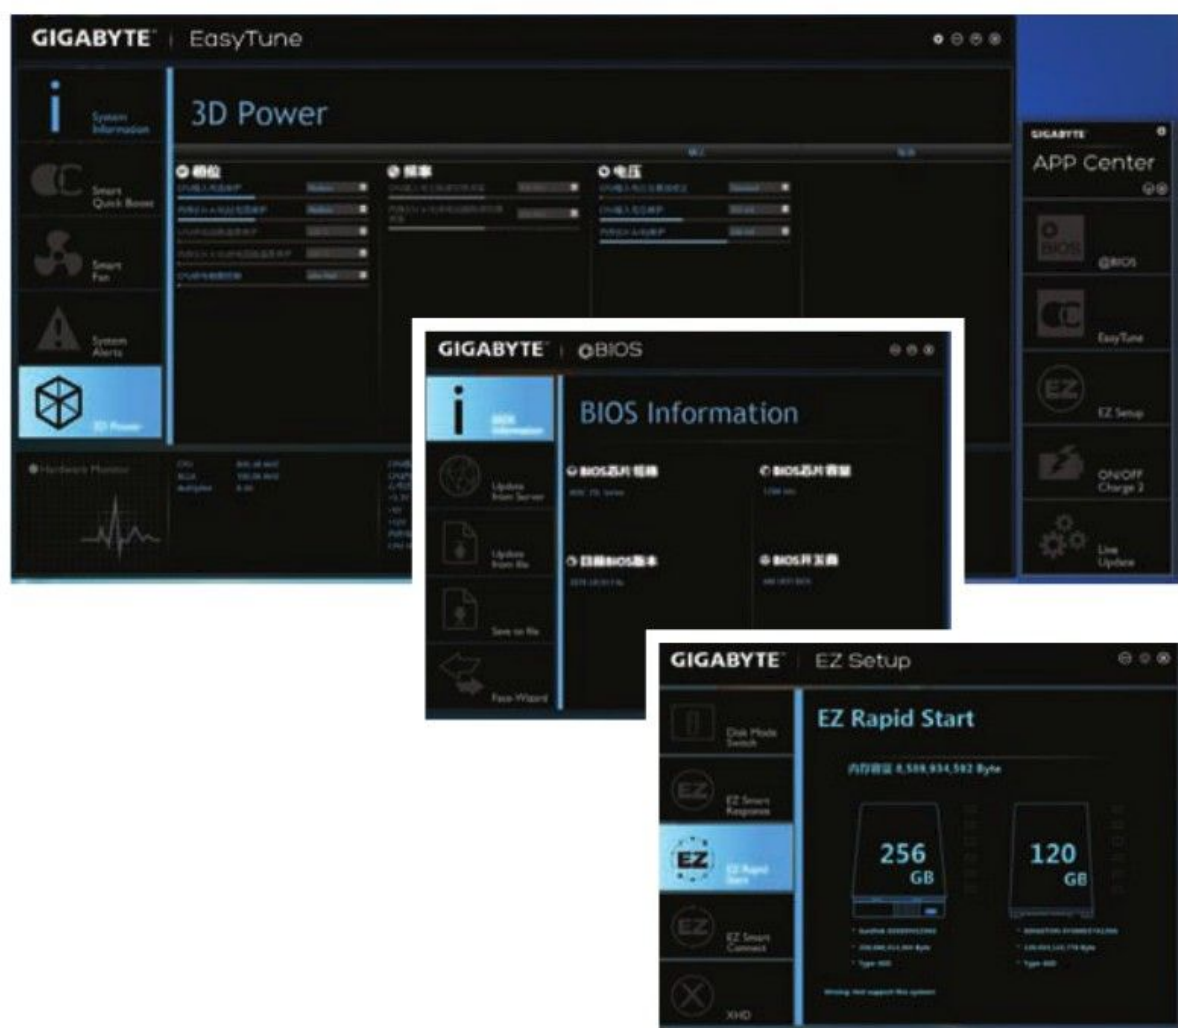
GIGABYTE | EasyTune

System Information

Smart Quick Boost

Smart Fan

System Alerts

3D Power

3D Power

相位

频率

电压

Hardware Monitor

GIGABYTE
APP Center

@BIOS

EasyTune

EZ Setup

ON/OFF Charge 2

Live Update

GIGABYTE | @BIOS

BIOS Information

Update from Server

Update from file

Save to file

Face-Wizard

BIOS芯片规格

BIOS芯片容量

目前BIOS版本

BIOS开发商

GIGABYTE | EZ Setup

Disk Mode Switch

EZ Smart Response

EZ Rapid Start

EZ Smart Connect

XHD

EZ Rapid Start

内存容量 8,589,934,592 Byte

256 GB

120 GB